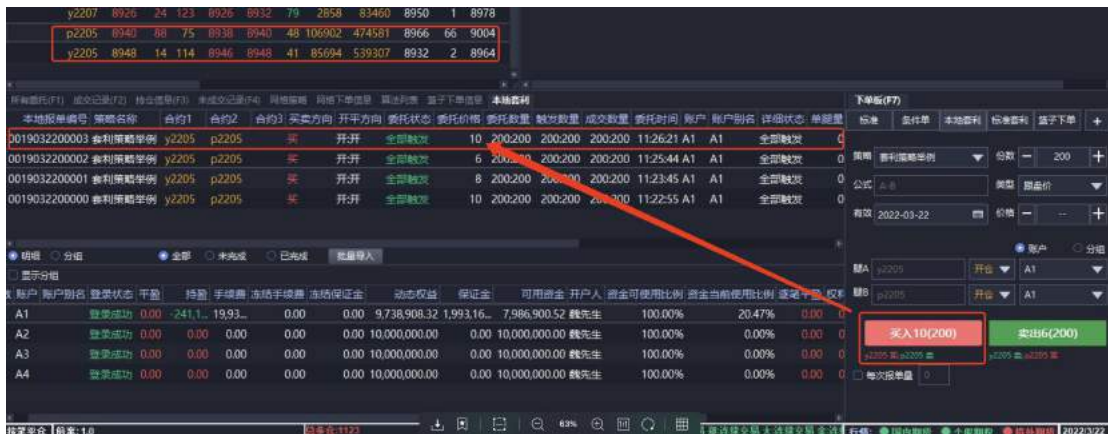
| y2207 | 8926 | 24 | 123 | 8926 | 8932 | 79 | 2858 | 83460 | 8950 | 1 | 8978 |
|---|---|---|---|---|---|---|---|---|---|---|---|
| p2205 | 8940 | 88 | 75 | 8938 | 8940 | 48 | 106902 | 474581 | 8966 | 66 | 9004 |
| y2205 | 8948 | 14 | 114 | 8946 | 8948 | 41 | 85694 | 539307 | 8932 | 2 | 8964 |

所有委托(F1) 成交记录(F2) 持仓信息(F3) 未成交记录(F4) 网格策略 网格下单信息 算法列表 篮子下单信息 本地套利

| 本地报单编号 | 策略名称 | 合约1 | 合约2 | 合约3 | 买卖方向 | 开平方向 | 委托状态 | 委托价格 | 委托数量 | 触发数量 | 成交数量 | 委托时间 | 账户 | 账户别名 | 详细状态 | 单腿量 |
|---|---|---|---|---|---|---|---|---|---|---|---|---|---|---|---|---|
| 0019032200003 | 套利策略举例 | y2205 | p2205 | | 买 | 开开 | 全部触发 | 10 | 200:200 | 200:200 | 200:200 | 11:26:21 | A1 | A1 | 全部触发 | 0 |
| 0019032200002 | 套利策略举例 | y2205 | p2205 | | 买 | 开开 | 全部触发 | 6 | 200:200 | 200:200 | 200:200 | 11:25:44 | A1 | A1 | 全部触发 | 0 |
| 0019032200001 | 套利策略举例 | y2205 | p2205 | | 买 | 开开 | 全部触发 | 8 | 200:200 | 200:200 | 200:200 | 11:23:45 | A1 | A1 | 全部触发 | 0 |
| 0019032200000 | 套利策略举例 | y2205 | p2205 | | 买 | 开开 | 全部触发 | 10 | 200:200 | 200:200 | 200:200 | 11:22:55 | A1 | A1 | 全部触发 | 0 |

明细 分组 全部 未完成 已完成 批量导入
显示分组

| 账户 | 账户别名 | 登录状态 | 平盈 | 持盈 | 手续费 | 冻结手续费 | 冻结保证金 | 动态权益 | 保证金 | 可用资金 | 开户人 | 资金可使用比例 | 资金当前使用比例 | 逐笔平盈 |
|---|---|---|---|---|---|---|---|---|---|---|---|---|---|---|
| A1 | | 登录成功 | 0.00 | -241.1... | 19,93... | 0.00 | 0.00 | 9,738,908.32 | 1,993,16... | 7,986,900.52 | 魏先生 | 100.00% | 20.47% | 0.00 |
| A2 | | 登录成功 | 0.00 | 0.00 | 0.00 | 0.00 | 0.00 | 10,000,000.00 | 0.00 | 10,000,000.00 | 魏先生 | 100.00% | 0.00% | 0.00 |
| A3 | | 登录成功 | 0.00 | 0.00 | 0.00 | 0.00 | 0.00 | 10,000,000.00 | 0.00 | 10,000,000.00 | 魏先生 | 100.00% | 0.00% | 0.00 |
| A4 | | 登录成功 | 0.00 | 0.00 | 0.00 | 0.00 | 0.00 | 10,000,000.00 | 0.00 | 10,000,000.00 | 魏先生 | 100.00% | 0.00% | 0.00 |

下单板(F7)
标准 条件单 本地套利 标准套利 篮子下单 +
策略 套利策略举例 份数 200
公式 A-B 类型 限價价
有效 2022-03-22 价格
账户 分组
腿A y2205 开仓 A1
腿B p2205 开仓 A1
买入10(200) 卖出6(200)
y2205 买 p2205 卖 y2205 卖 p2205 买
每次报单量 0

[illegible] 版本:1.0 63%